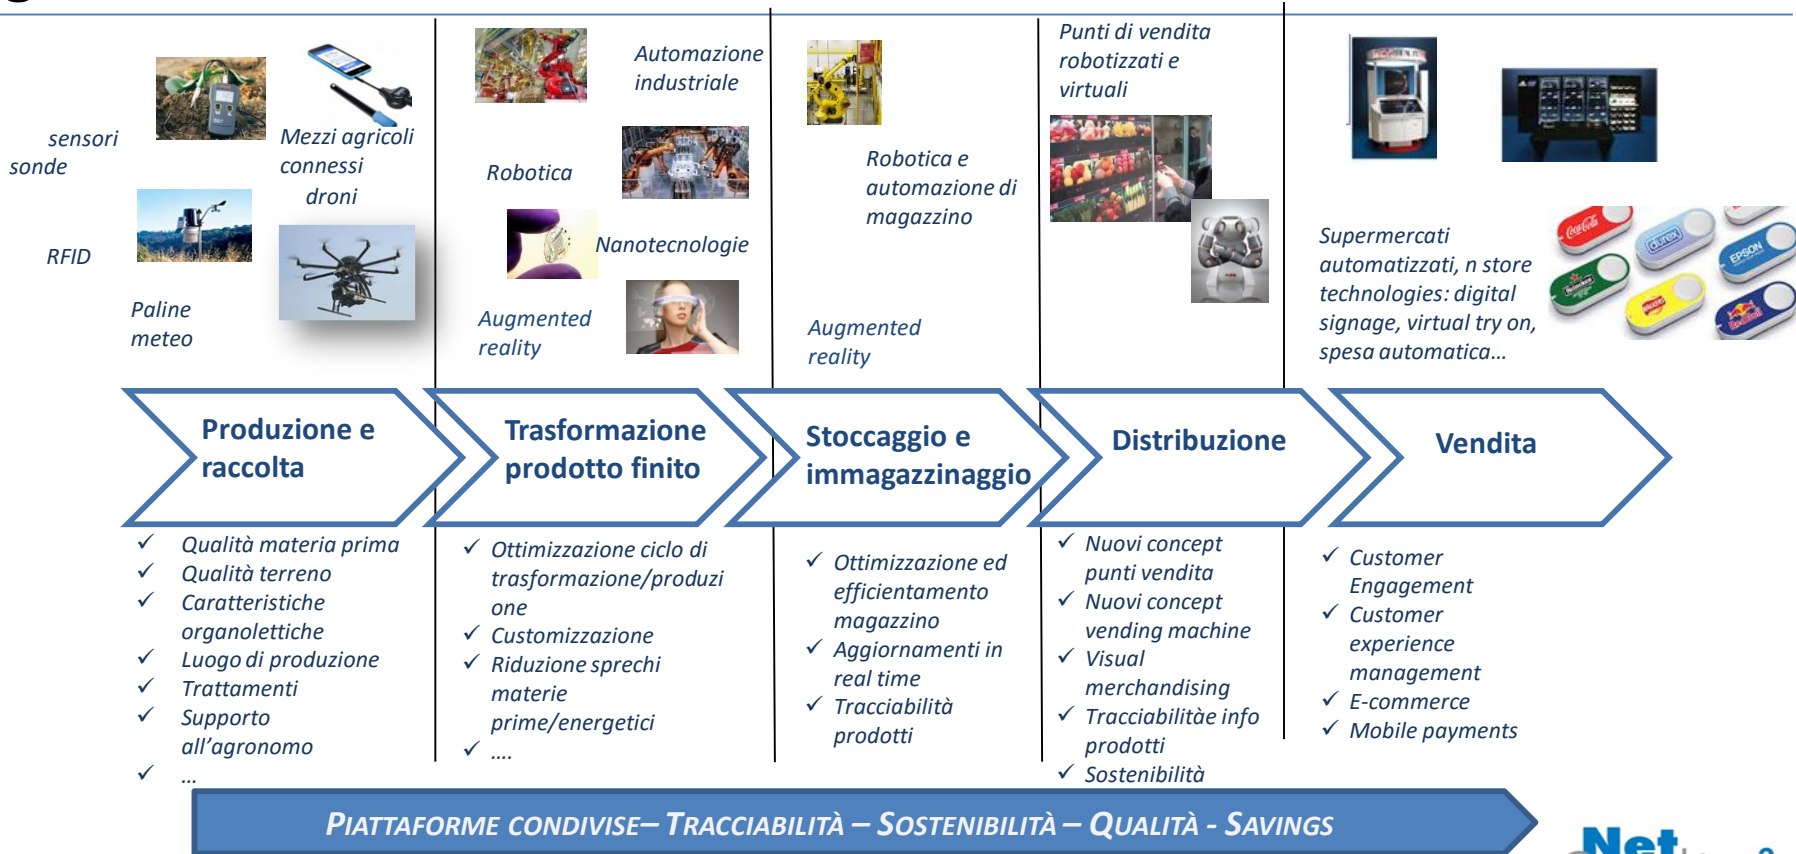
sensori
sonde

Mezzi agricoli connessi
droni

RFID

Paline meteo

Automazione industriale

Robotica

Nanotecnologie

Augmented reality

Robotica e automazione di magazzino

Augmented reality

Punti di vendita robotizzati e virtuali

Supermercati automatizzati, n store technologies: digital signage, virtual try on, spesa automatica…

Produzione e raccolta

Trasformazione prodotto finito

Stoccaggio e immagazzinaggio

Distribuzione

Vendita

✓ Qualità materia prima
✓ Qualità terreno
✓ Caratteristiche organolettiche
✓ Luogo di produzione
✓ Trattamenti
✓ Supporto all'agronomo
✓ …

✓ Ottimizzazione ciclo di trasformazione/produzione
✓ Customizzazione
✓ Riduzione sprechi materie prime/energetici
✓ ….

✓ Ottimizzazione ed efficientamento magazzino
✓ Aggiornamenti in real time
✓ Tracciabilità prodotti

✓ Nuovi concept punti vendita
✓ Nuovi concept vending machine
✓ Visual merchandising
✓ Tracciabilitàe info prodotti
✓ Sostenibilità

✓ Customer Engagement
✓ Customer experience management
✓ E-commerce
✓ Mobile payments

PIATTAFORME CONDIVISE– TRACCIABILITÀ – SOSTENIBILITÀ – QUALITÀ - SAVINGS

Net